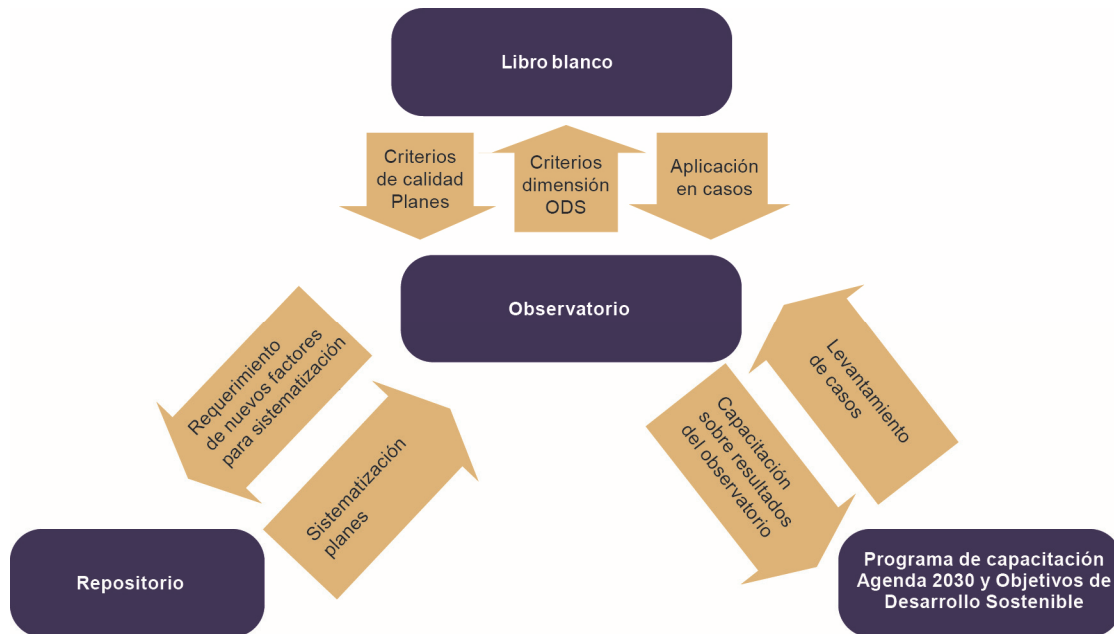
Libro blanco

Criterios de calidad Planes

Criterios dimensión ODS

Aplicación en casos

Observatorio

Requerimiento de nuevos factores para sistematización

Sistematización planes

Levantamiento de casos

Capacitación sobre resultados del observatorio

Repositorio

Programa de capacitación Agenda 2030 y Objetivos de Desarrollo Sostenible